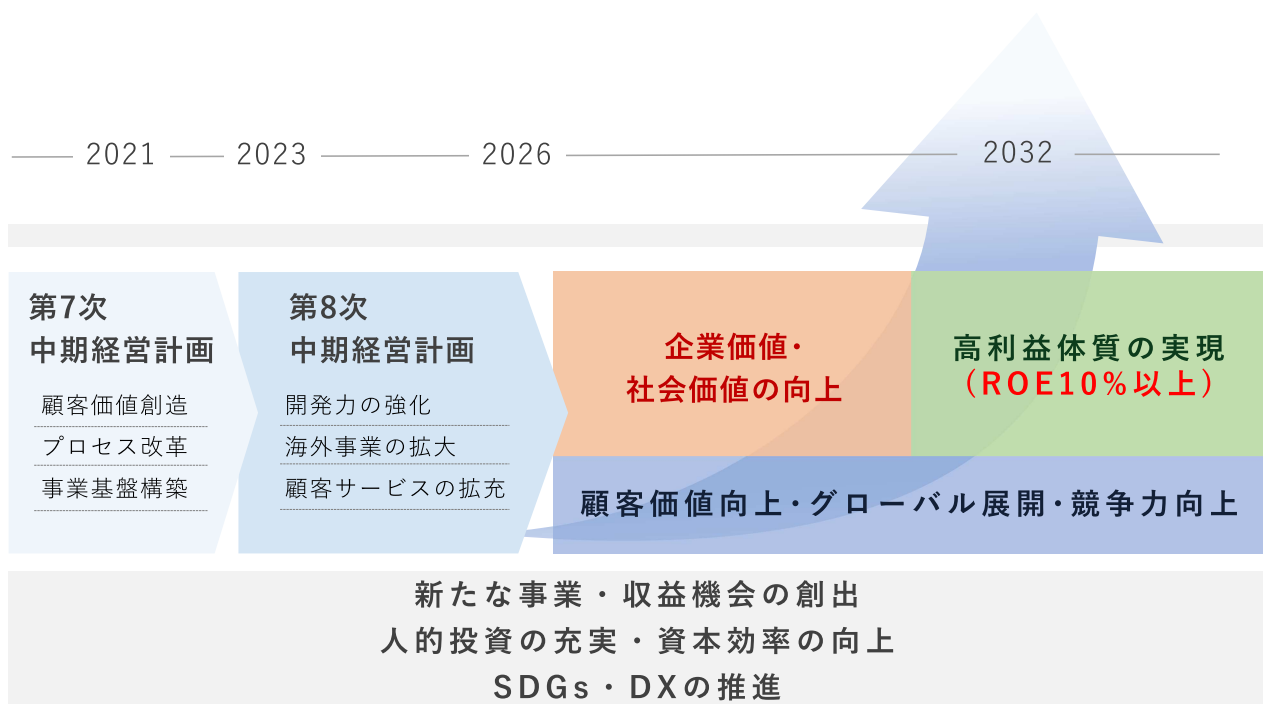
2021 2023 2026 2032

第7次
中期経営計画

顧客価値創造

プロセス改革

事業基盤構築

第8次
中期経営計画

開発力の強化

海外事業の拡大

顧客サービスの拡充

企業価値・
社会価値の向上

高利益体質の実現
（ROE10％以上）

顧客価値向上・グローバル展開・競争力向上

新たな事業・収益機会の創出
人的投資の充実・資本効率の向上
SDGs・DXの推進